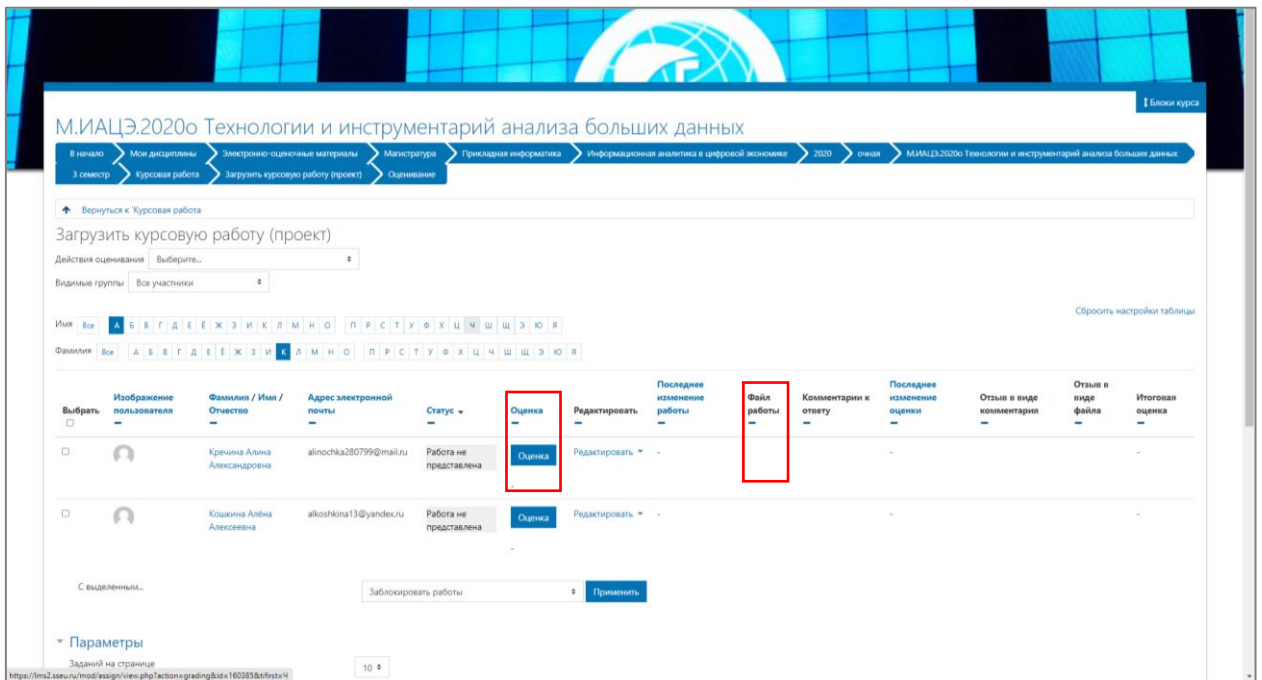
Блоки курса

М.ИАЦЭ.2020о Технологии и инструментарий анализа больших данных

В начало > Мои дисциплины > Электронно-оценочные материалы > Магистратура > Прикладная информатика > Информационная аналитика в цифровой экономике > 2020 > очная > М.ИАЦЭ.2020о Технологии и инструментарий анализа больших данных > 3 семестр > Курсовая работа > Загрузить курсовую работу (проект) > Оценивание

Вернуться к 'Курсовая работа

Загрузить курсовую работу (проект)

Действия оценивания Выберите...

Видимые группы Все участники

Сбросить настройки таблицы

Имя Все А Б В Г Д Е Ё Ж З И К Л М Н О П Р С Т У Ф Х Ц Ч Ш Щ Э Ю Я

Фамилия Все А Б В Г Д Е Ё Ж З И К Л М Н О П Р С Т У Ф Х Ц Ч Ш Щ Э Ю Я

| Выбрать | Изображение пользователя | Фамилия / Имя / Отчество | Адрес электронной почты | Статус | Оценка | Редактировать | Последнее изменение работы | Файл работы | Комментарии к ответу | Последнее изменение оценки | Отзыв в виде комментария | Отзыв в виде файла | Итоговая оценка |
|---|---|---|---|---|---|---|---|---|---|---|---|---|---|
| | | Кречина Алина Александровна | alinochka280799@mail.ru | Работа не представлена | Оценка | Редактировать | - | | | - | | | - |
| | | Кошкина Алёна Алексеевна | alkoshkina13@yandex.ru | Работа не представлена | Оценка | Редактировать | - | | | - | | | - |

С выделенным... Заблокировать работы Применить

Параметры

Заданий на странице 10

https://lms2.sseu.ru/mod/assign/view.php?action=grading&id=160385&tifirst=Ч